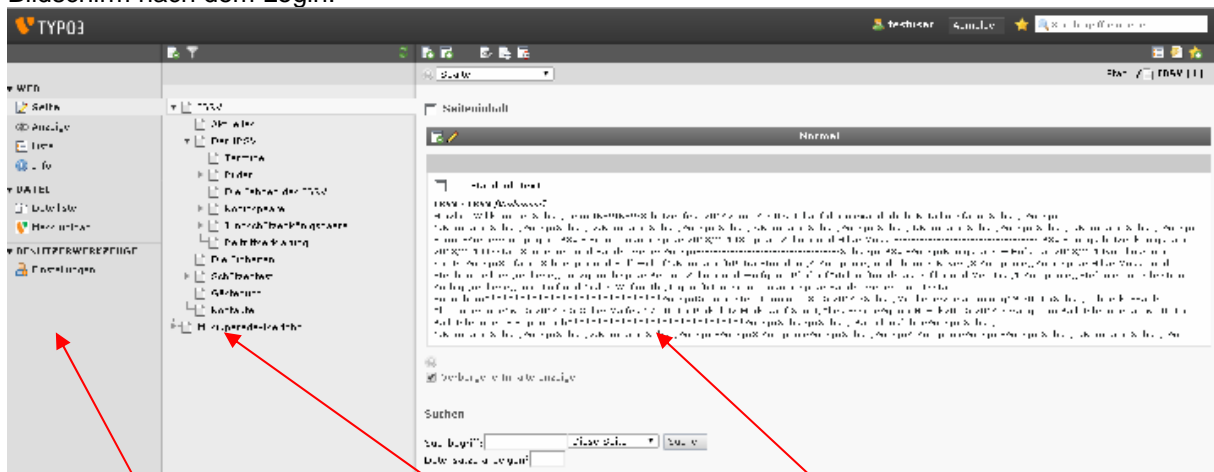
Bildschirm nach dem Login:

TYPO3

testuser Abmelden

WEB
Seite
Anzeige
Liste
Info

DATEI
Dateiliste
Hilfe

BENUTZERWERKZEUGE
Einstellungen

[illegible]
Aktuelles
Der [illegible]
Termine
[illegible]
Die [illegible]
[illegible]
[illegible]
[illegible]
Die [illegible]
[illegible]
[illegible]
Kontakte
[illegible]

Spalten

Seiteninhalt

Normal

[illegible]

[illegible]

Suchen

Suchbegriff: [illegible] Suche